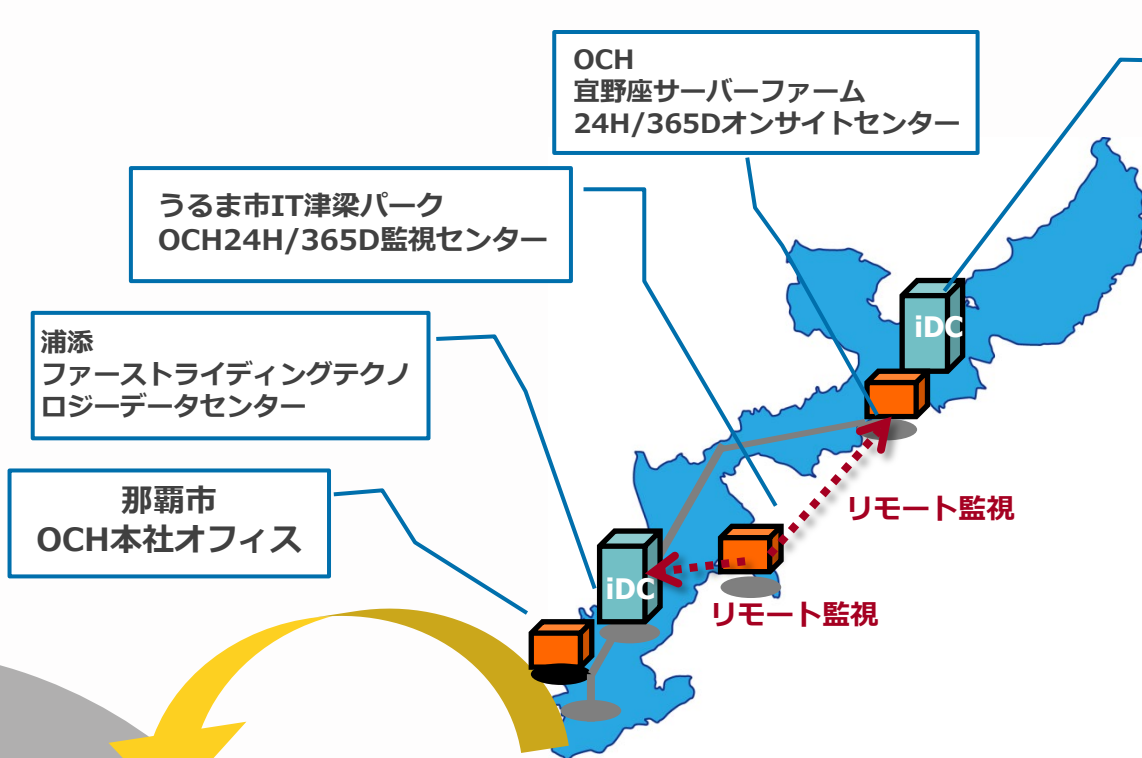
OCH
宜野座サーバーファーム
24H/365Dオンサイトセンター

うるま市IT津梁パーク
OCH24H/365D監視センター

浦添
ファーストライディングテクノロジーデータセンター

那覇市
OCH本社オフィス

iDC

iDC

リモート監視

リモート監視